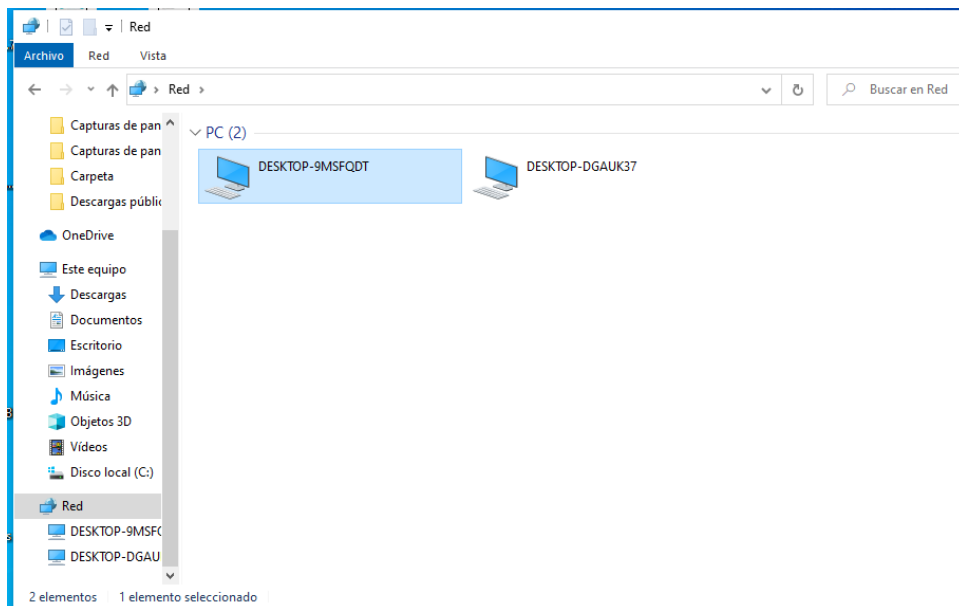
Red

Archivo Red Vista

Red >

Buscar en Red

Capturas de pan
Capturas de pan
Carpeta
Descargas públic
OneDrive
Este equipo
Descargas
Documentos
Escritorio
Imágenes
Música
Objetos 3D
Vídeos
Disco local (C:)
Red
DESKTOP-9MSFC
DESKTOP-DGAU

PC (2)

DESKTOP-9MSFQDT

DESKTOP-DGAUK37

2 elementos 1 elemento seleccionado